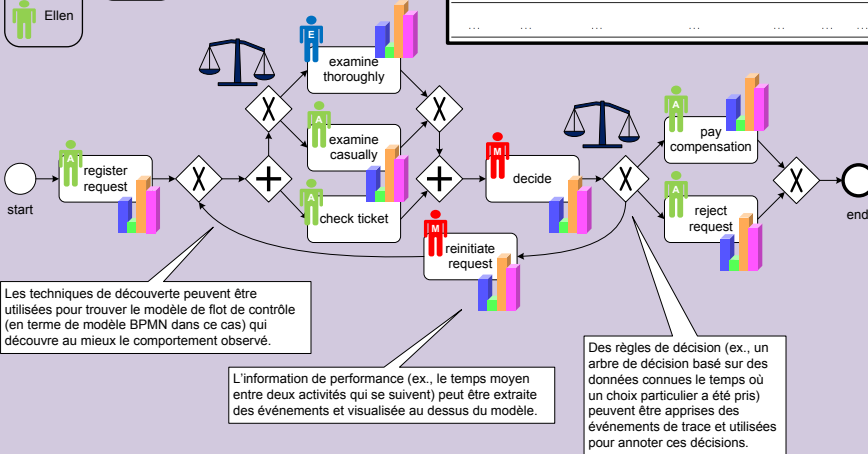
A Ellen

... ... ... ... ... ... ... ...

E examine thoroughly

A examine casually

A check ticket

A register request

start

M decide

M reinitiate request

A pay compensation

A reject request

end

Les techniques de découverte peuvent être utilisées pour trouver le modèle de flot de contrôle (en terme de modèle BPMN dans ce cas) qui découvre au mieux le comportement observé.

L'information de performance (ex., le temps moyen entre deux activités qui se suivent) peut être extraite des événements et visualisée au dessus du modèle.

Des règles de décision (ex., un arbre de décision basé sur des données connues le temps où un choix particulier a été pris) peuvent être apprises des événements de trace et utilisées pour annoter ces décisions.